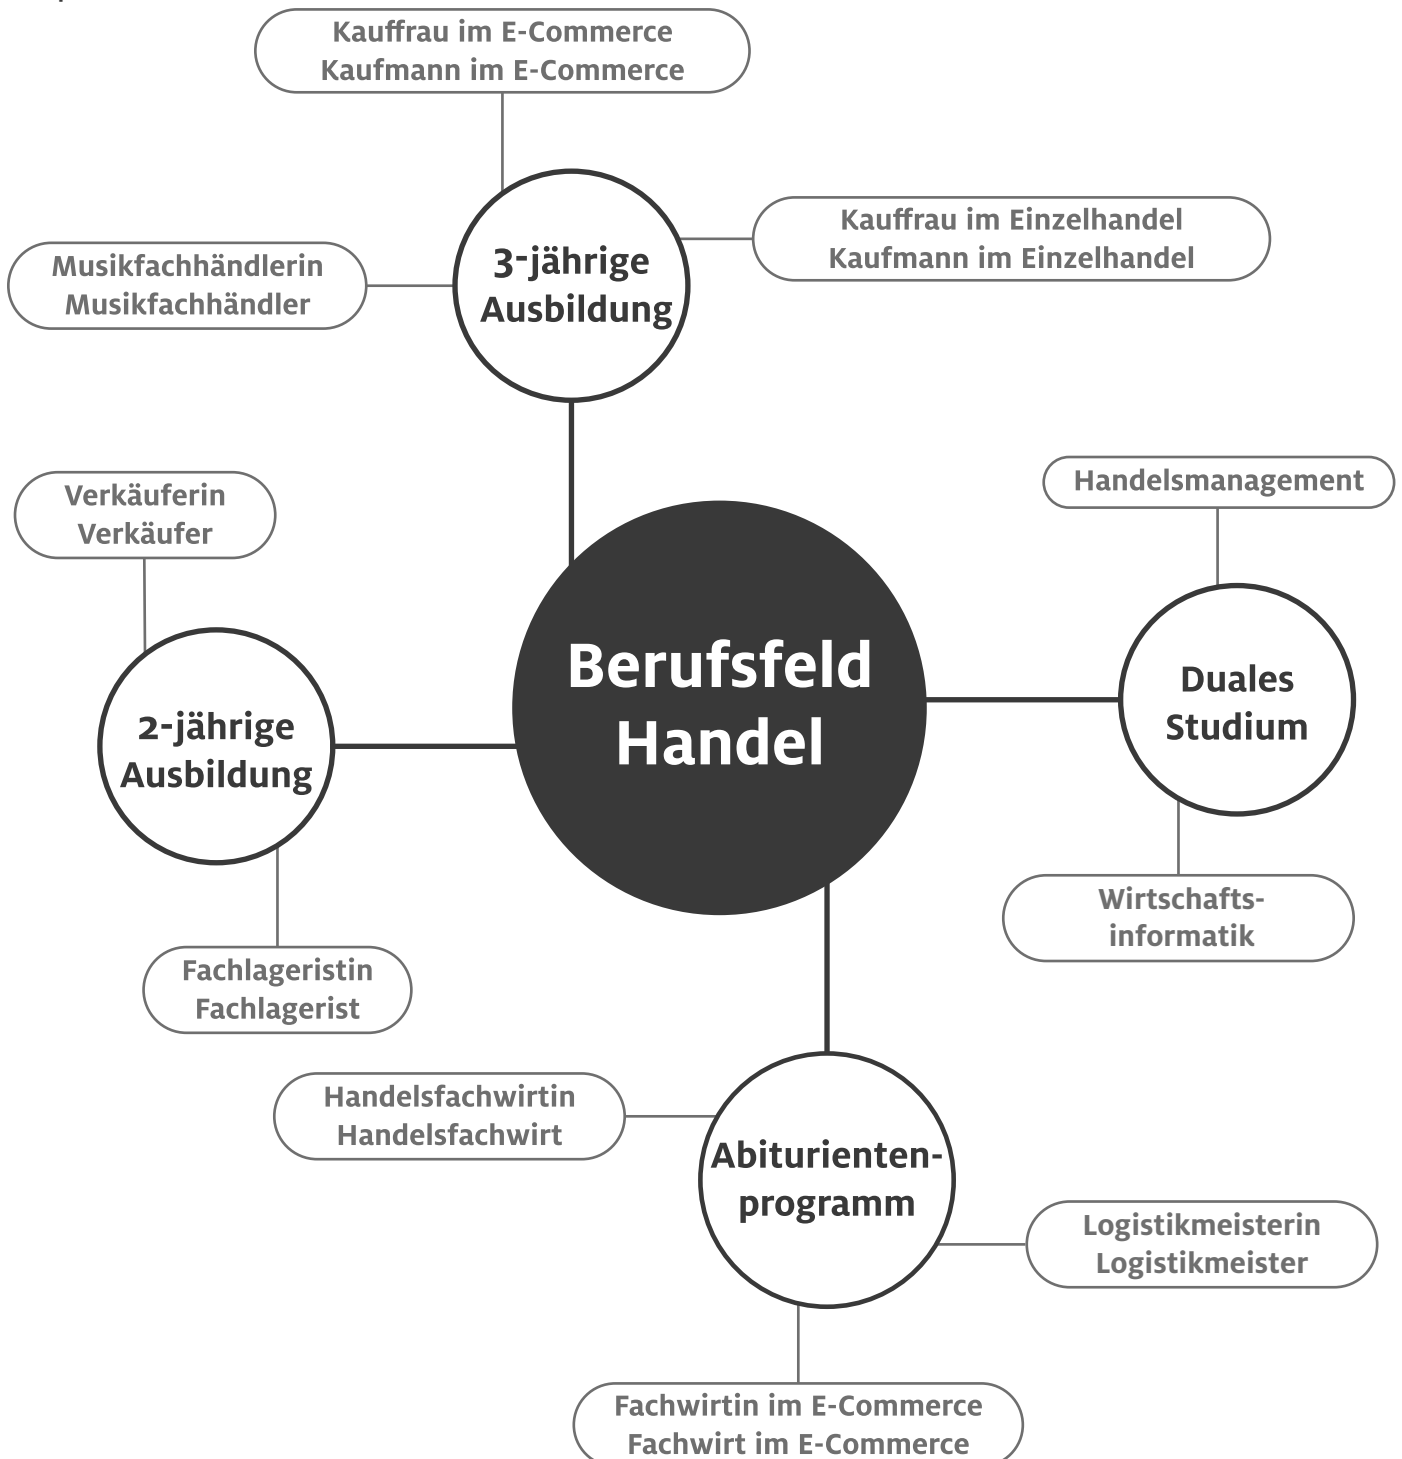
Berufsfeld Handel

3-jährige Ausbildung

Kauffrau im E-Commerce
Kaufmann im E-Commerce

Kauffrau im Einzelhandel
Kaufmann im Einzelhandel

Musikfachhändlerin
Musikfachhändler

Duales Studium

Handelsmanagement

Wirtschaftsinformatik

2-jährige Ausbildung

Verkäuferin
Verkäufer

Fachlageristin
Fachlagerist

Abiturientenprogramm

Handelsfachwirtin
Handelsfachwirt

Logistikmeisterin
Logistikmeister

Fachwirtin im E-Commerce
Fachwirt im E-Commerce